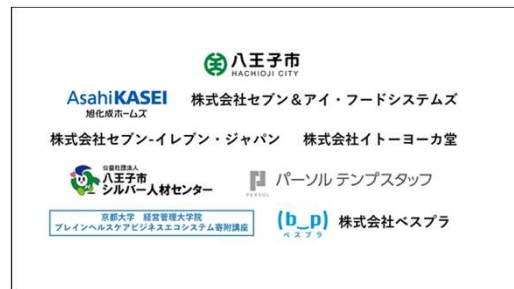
八王子市
HACHIOJI CITY

AsahiKASEI
旭化成ホームズ

株式会社セブン＆アイ・フードシステムズ

株式会社セブン-イレブン・ジャパン

株式会社イトーヨーカ堂

公益社団法人
八王子市
シルバー人材センター

PERSOL
パーソル テンプスタッフ

京都大学 経営管理大学院
ブレインヘルスケアビジネスエコシステム寄附講座

(b_p)
ベスプラ

株式会社ベスプラ